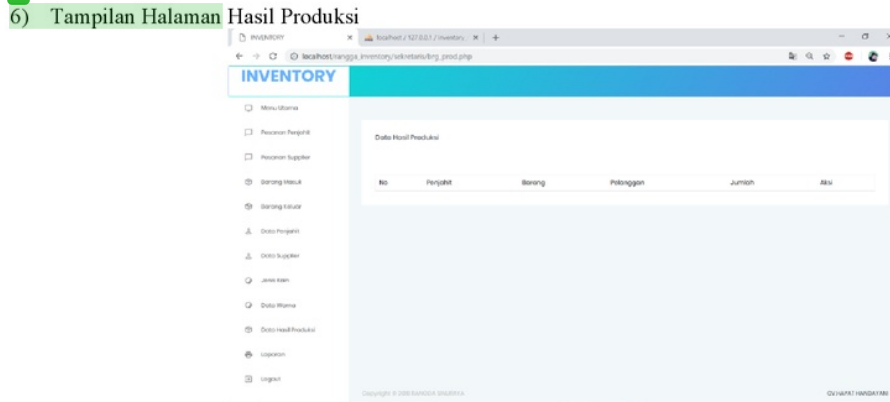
6) Tampilan Halaman Hasil Produksi

INVENTORY
localhost / 127.0.0.1 / inventory
localhost/rangga_inventory/sekretaris/brg_prod.php

INVENTORY

Menu Utama
Pesanan Penjahit
Pesanan Supplier
Barang Masuk
Barang Keluar
Data Penjahit
Data Supplier
Jenis Kain
Data Warna
Data Hasil Produksi
Laporan
Logout

Data Hasil Produksi

| No | Penjahit | Barang | Pelanggan | Jumlah | Aksi |
|---|---|---|---|---|---|

Copyright © 2018 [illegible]

CV HAYAT HANDAYANI